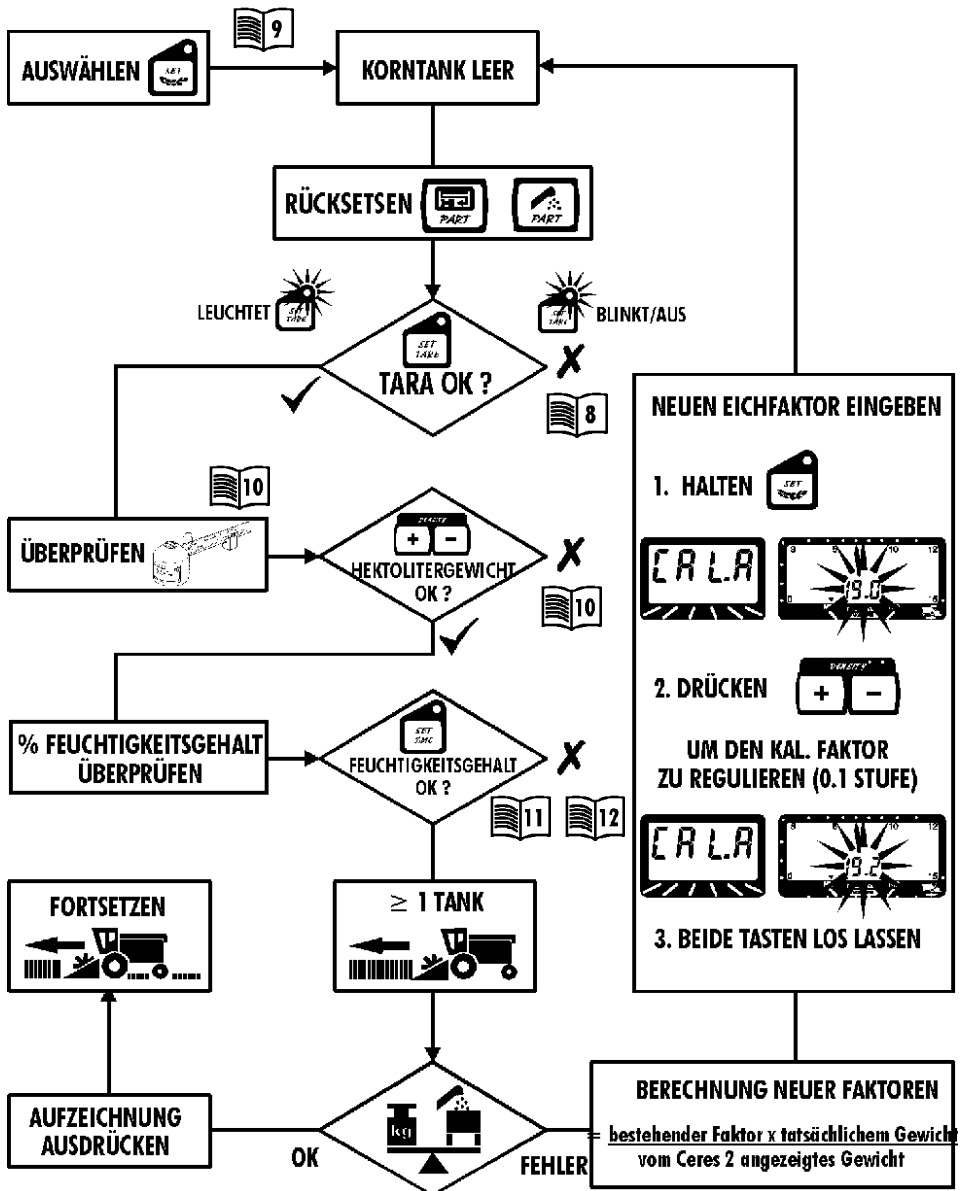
9

AUSWÄHLEN SET

KORNTANK LEER

RÜCKSETSEN PART PART

LEUCHTET SET TARE

BLINKT/AUS SET TARE

SET TARE

TARA OK ?

✓

✗

8

NEUEN EICHFAKTOR EINGEBEN

1. HALTEN SET

10

ÜBERPRÜFEN

DENSITY + –

HEKTOLITERGEWICHT OK ?

✗

10

✓

CAL.A

19.0

2. DRÜCKEN DENSITY + –

% FEUCHTIGKEITSGEHALT ÜBERPRÜFEN

SET SMC

FEUCHTIGKEITSGEHALT OK ?

✗

11 12

UM DEN KAL. FAKTOR ZU REGULIEREN (0.1 STUFE)

CAL.A

19.2

FORTSETZEN

$\geq$ 1 TANK

3. BEIDE TASTEN LOS LASSEN

BERECHNUNG NEUER FAKTOREN

AUFZEICHNUNG AUSDRÜCKEN

kg

OK

FEHLER

$= \frac{\text{bestehender Faktor x tatsächlichem Gewicht}}{\text{vom Ceres 2 angezeigtes Gewicht}}$